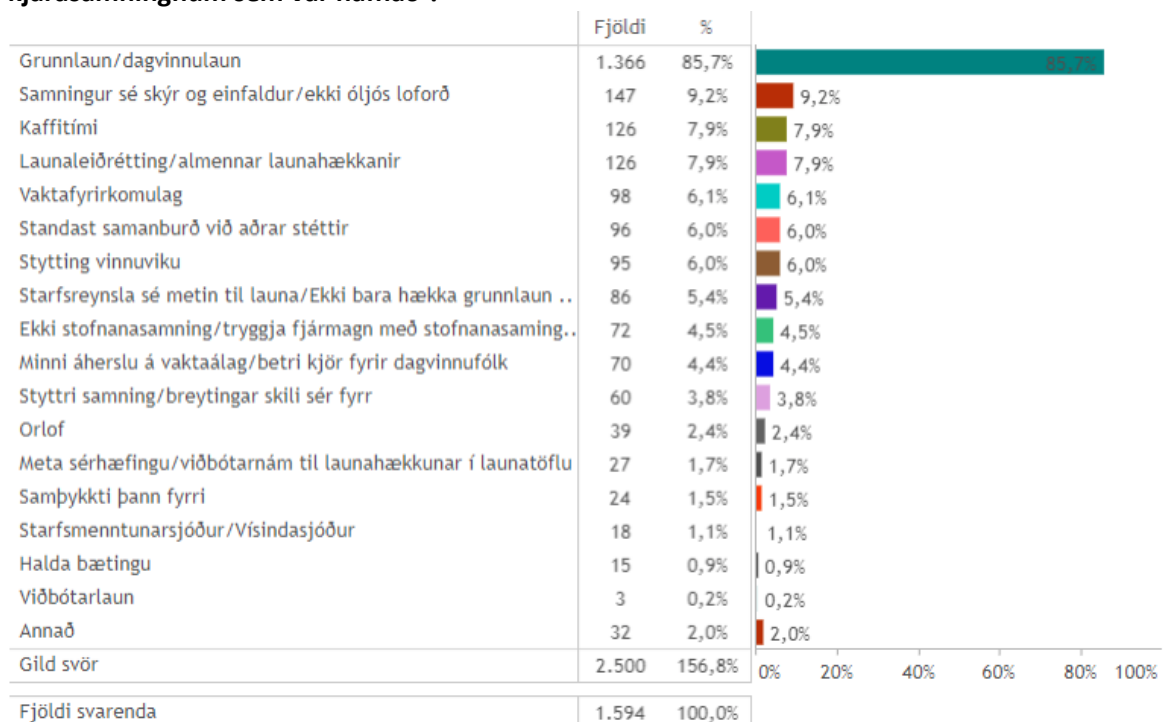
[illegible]

| | Fjöldi | % | |
|---|---|---|---|
| Grunnlaun/dagvinnulaun | 1.366 | 85,7% | 85,7% |
| Samningur sé skýr og einfaldur/ekki óljós loforð | 147 | 9,2% | 9,2% |
| Kaffitími | 126 | 7,9% | 7,9% |
| Launaleiðrétting/almennar launahækkanir | 126 | 7,9% | 7,9% |
| Vaktafyrirkomulag | 98 | 6,1% | 6,1% |
| Standast samanburð við aðrar stéttir | 96 | 6,0% | 6,0% |
| Stytting vinnuviku | 95 | 6,0% | 6,0% |
| Starfsreynsla sé metin til launa/Ekki bara hækka grunnlaun .. | 86 | 5,4% | 5,4% |
| Ekki stofnanasamning/tryggja fjármagn með stofnanasaming.. | 72 | 4,5% | 4,5% |
| Minni áherslu á vaktaálag/betri kjör fyrir dagvinnufólk | 70 | 4,4% | 4,4% |
| Styttri samning/breytingar skili sér fyrr | 60 | 3,8% | 3,8% |
| Orlof | 39 | 2,4% | 2,4% |
| Meta sérhæfingu/viðbótarnám til launahækkunar í launatöflu | 27 | 1,7% | 1,7% |
| Samþykkti þann fyrri | 24 | 1,5% | 1,5% |
| Starfsmenntunarsjóður/Vísindasjóður | 18 | 1,1% | 1,1% |
| Halda bætingu | 15 | 0,9% | 0,9% |
| Viðbótarlaun | 3 | 0,2% | 0,2% |
| Annað | 32 | 2,0% | 2,0% |
| Gild svör | 2.500 | 156,8% | 0% 20% 40% 60% 80% 100% |

| | | |
|---|---|---|
| Fjöldi svarenda | 1.594 | 100,0% |